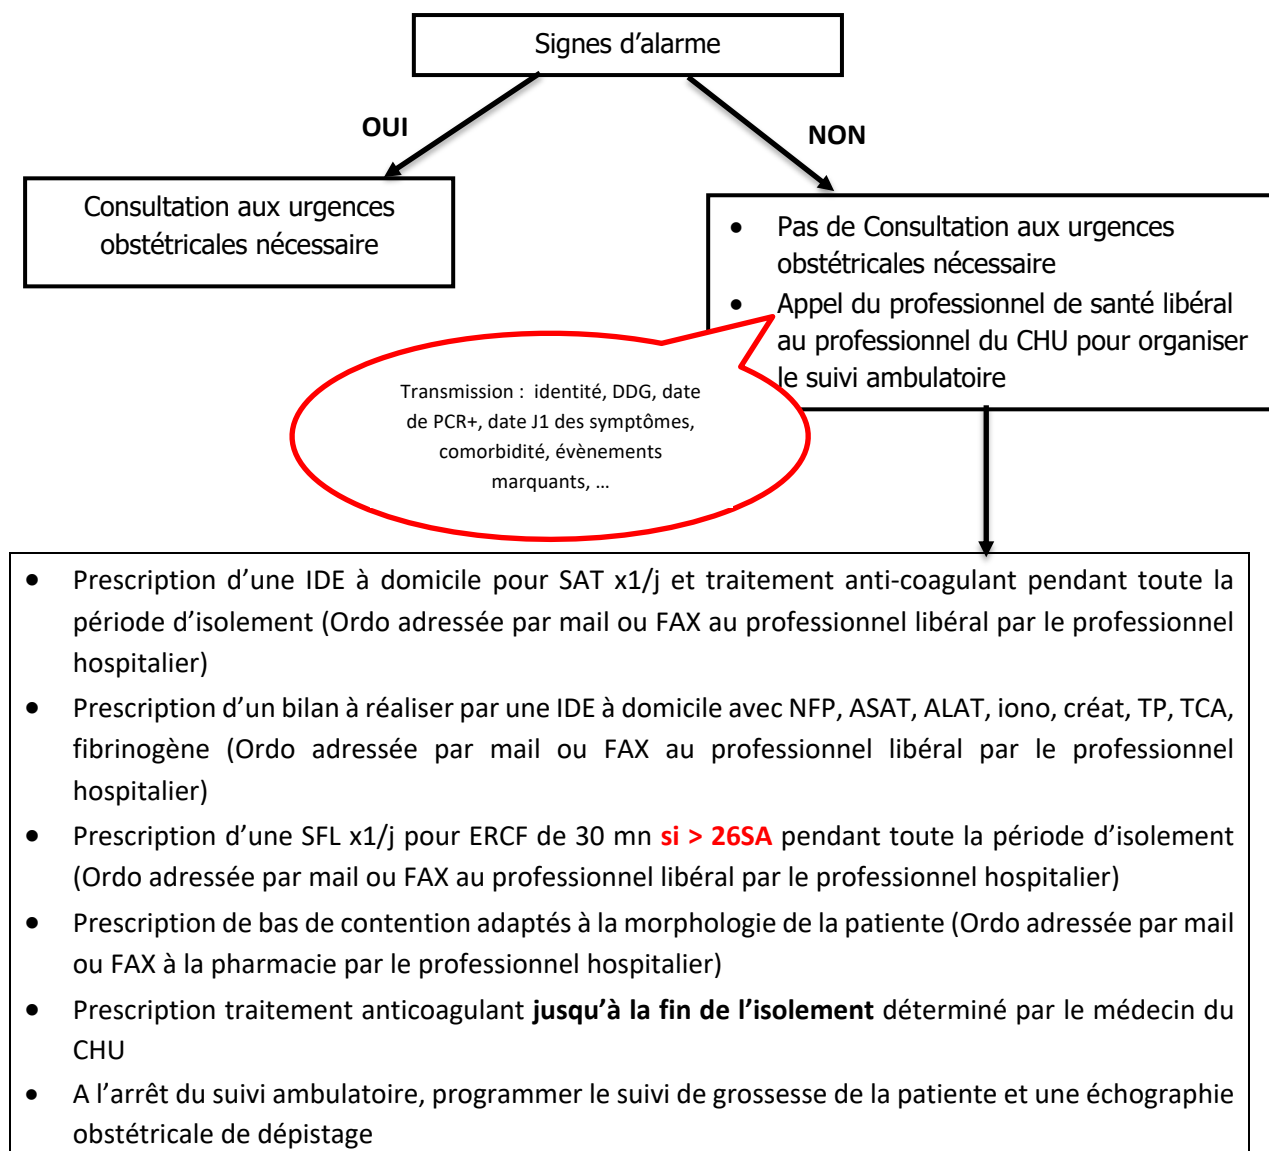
Signes d’alarme

OUI

NON

Consultation aux urgences obstétricales nécessaire

- Pas de Consultation aux urgences obstétricales nécessaire
- Appel du professionnel de santé libéral au professionnel du CHU pour organiser le suivi ambulatoire

Transmission : identité, DDG, date de PCR+, date J1 des symptômes, comorbidité, évènements marquants, …

- Prescription d’une IDE à domicile pour SAT x1/j et traitement anti-coagulant pendant toute la période d’isolement (Ordo adressée par mail ou FAX au professionnel libéral par le professionnel hospitalier)
- Prescription d’un bilan à réaliser par une IDE à domicile avec NFP, ASAT, ALAT, iono, créat, TP, TCA, fibrinogène (Ordo adressée par mail ou FAX au professionnel libéral par le professionnel hospitalier)
- Prescription d’une SFL x1/j pour ERCF de 30 mn **si > 26SA** pendant toute la période d’isolement (Ordo adressée par mail ou FAX au professionnel libéral par le professionnel hospitalier)
- Prescription de bas de contention adaptés à la morphologie de la patiente (Ordo adressée par mail ou FAX à la pharmacie par le professionnel hospitalier)
- Prescription traitement anticoagulant **jusqu’à la fin de l’isolement** déterminé par le médecin du CHU
- A l’arrêt du suivi ambulatoire, programmer le suivi de grossesse de la patiente et une échographie obstétricale de dépistage